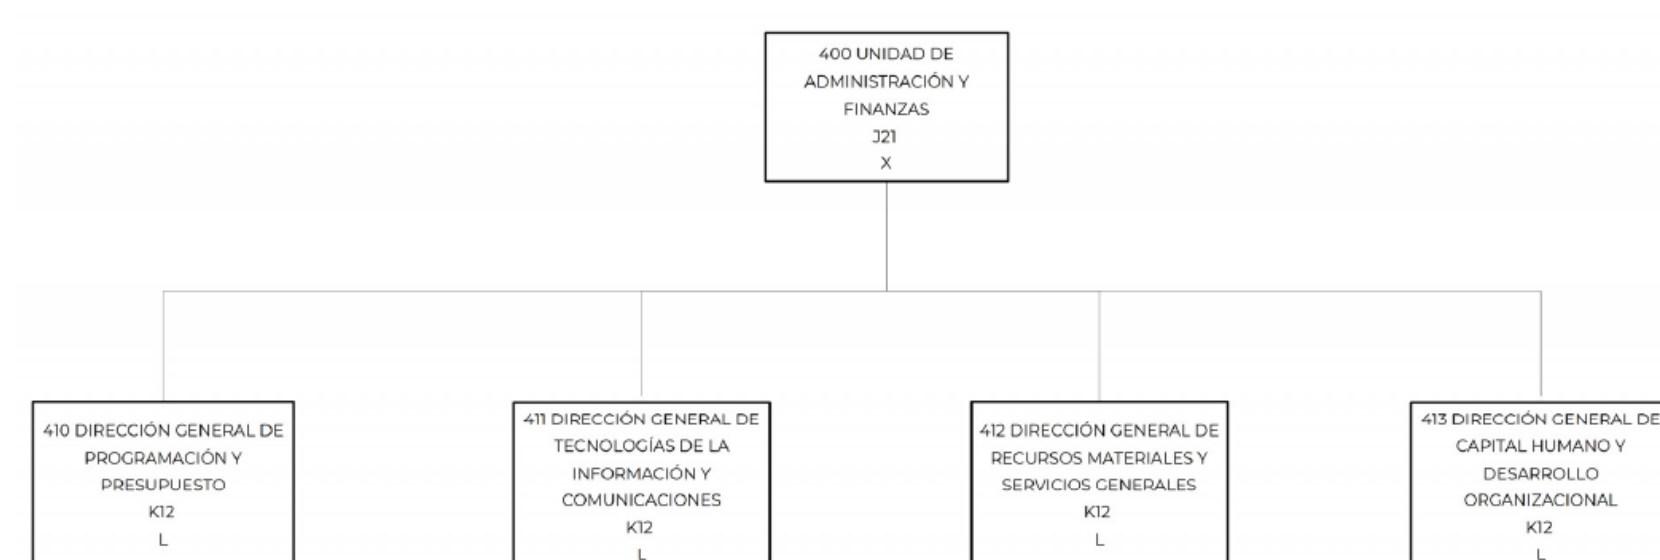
400 UNIDAD DE ADMINISTRACIÓN Y FINANZAS
J21
X

410 DIRECCIÓN GENERAL DE PROGRAMACIÓN Y PRESUPUESTO
K12
L

411 DIRECCIÓN GENERAL DE TECNOLOGÍAS DE LA INFORMACIÓN Y COMUNICACIONES
K12
L

412 DIRECCIÓN GENERAL DE RECURSOS MATERIALES Y SERVICIOS GENERALES
K12
L

413 DIRECCIÓN GENERAL DE CAPITAL HUMANO Y DESARROLLO ORGANIZACIONAL
K12
L